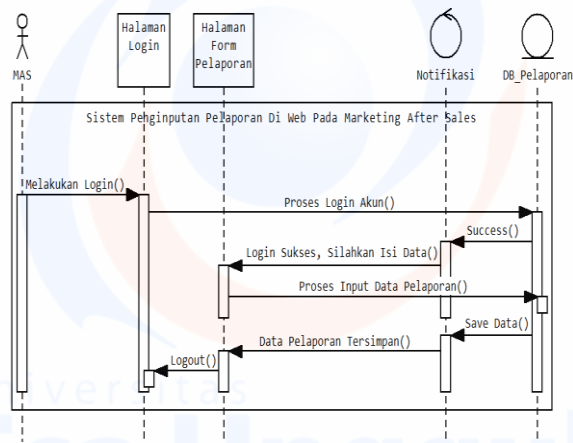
MAS

Halaman Login

Halaman Form Pelaporan

Notifikasi

DB_Pelaporan

Sistem Penginputan Pelaporan Di Web Pada Marketing After Sales

Melakukan Login()

Proses Login Akun()

Success()

Login Sukses, Silahkan Isi Data()

Proses Input Data Pelaporan()

Save Data()

Data Pelaporan Tersimpan()

Logout()

Universitas